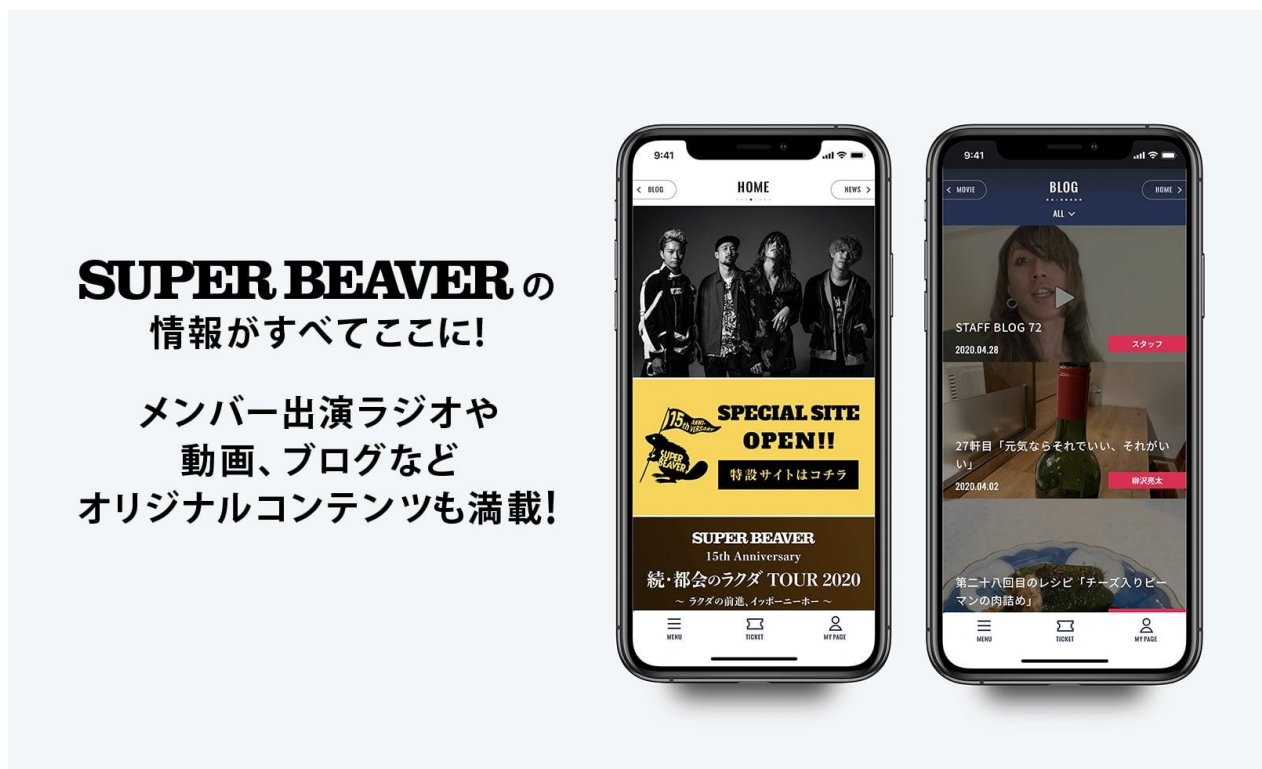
SUPER BEAVERの
情報がすべてここに!

メンバー出演ラジオや
動画、ブログなど
オリジナルコンテンツも満載!

9:41
< BLOG
HOME
NEWS >

15th ANNIVERSARY
SUPER BEAVER
SPECIAL SITE
OPEN!!
特設サイトはコチラ

SUPER BEAVER
15th Anniversary
続・都会のラクダ TOUR 2020
～ ラクダの前進、イッポーニーホー ～

MENU
TICKET
MY PAGE

9:41
< MOVIE
BLOG
HOME >
ALL

STAFF BLOG 72
2020.04.28
スタッフ

27軒目「元気ならそれでいい、それがいい」
2020.04.02
柳沢亮太

第二十八回目のレシピ「チーズ入りピーマンの肉詰め」

MENU
TICKET
MY PAGE